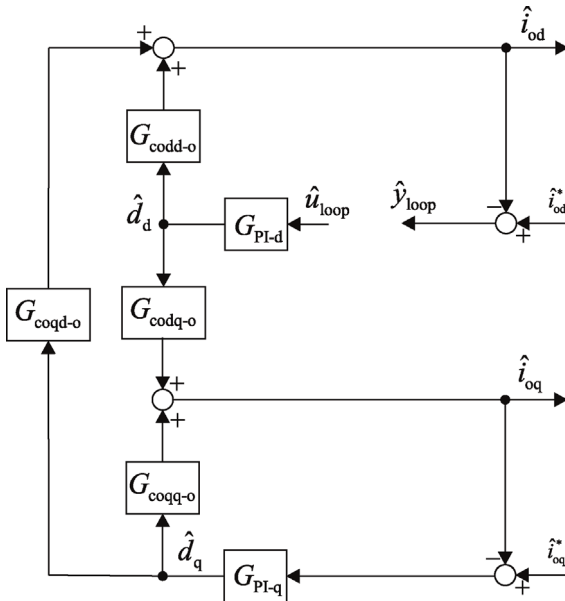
+
+
$\hat{i}_{\text{od}}$
$G_{\text{codd-o}}$
$\hat{d}_{\text{d}}$
$G_{\text{PI-d}}$
$\hat{u}_{\text{loop}}$
$\hat{y}_{\text{loop}}$
−
+
$\hat{i}^*_{\text{od}}$
$G_{\text{coqd-o}}$
$G_{\text{codq-o}}$
+
+
$\hat{i}_{\text{oq}}$
$G_{\text{coqq-o}}$
$\hat{d}_{\text{q}}$
$G_{\text{PI-q}}$
−
+
$\hat{i}^*_{\text{oq}}$